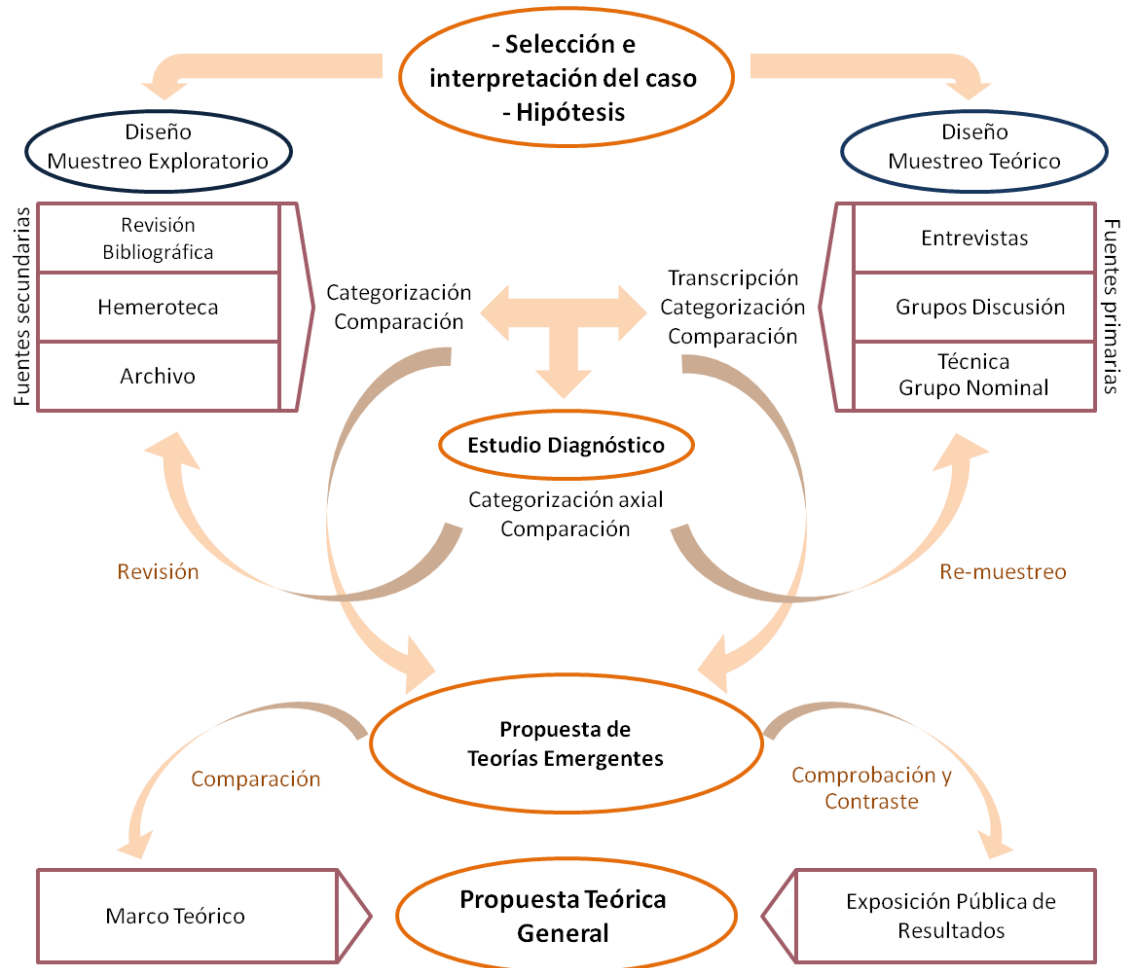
- Selección e interpretación del caso
- Hipótesis

Diseño
Muestreo Exploratorio

Diseño
Muestreo Teórico

Fuentes secundarias

Revisión Bibliográfica

Hemeroteca

Archivo

Categorización
Comparación

Transcripción
Categorización
Comparación

Entrevistas

Grupos Discusión

Técnica
Grupo Nominal

Fuentes primarias

Estudio Diagnóstico

Categorización axial
Comparación

Revisión

Re-muestreo

Propuesta de
Teorías Emergentes

Comparación

Comprobación y
Contraste

Marco Teórico

Propuesta Teórica
General

Exposición Pública de
Resultados